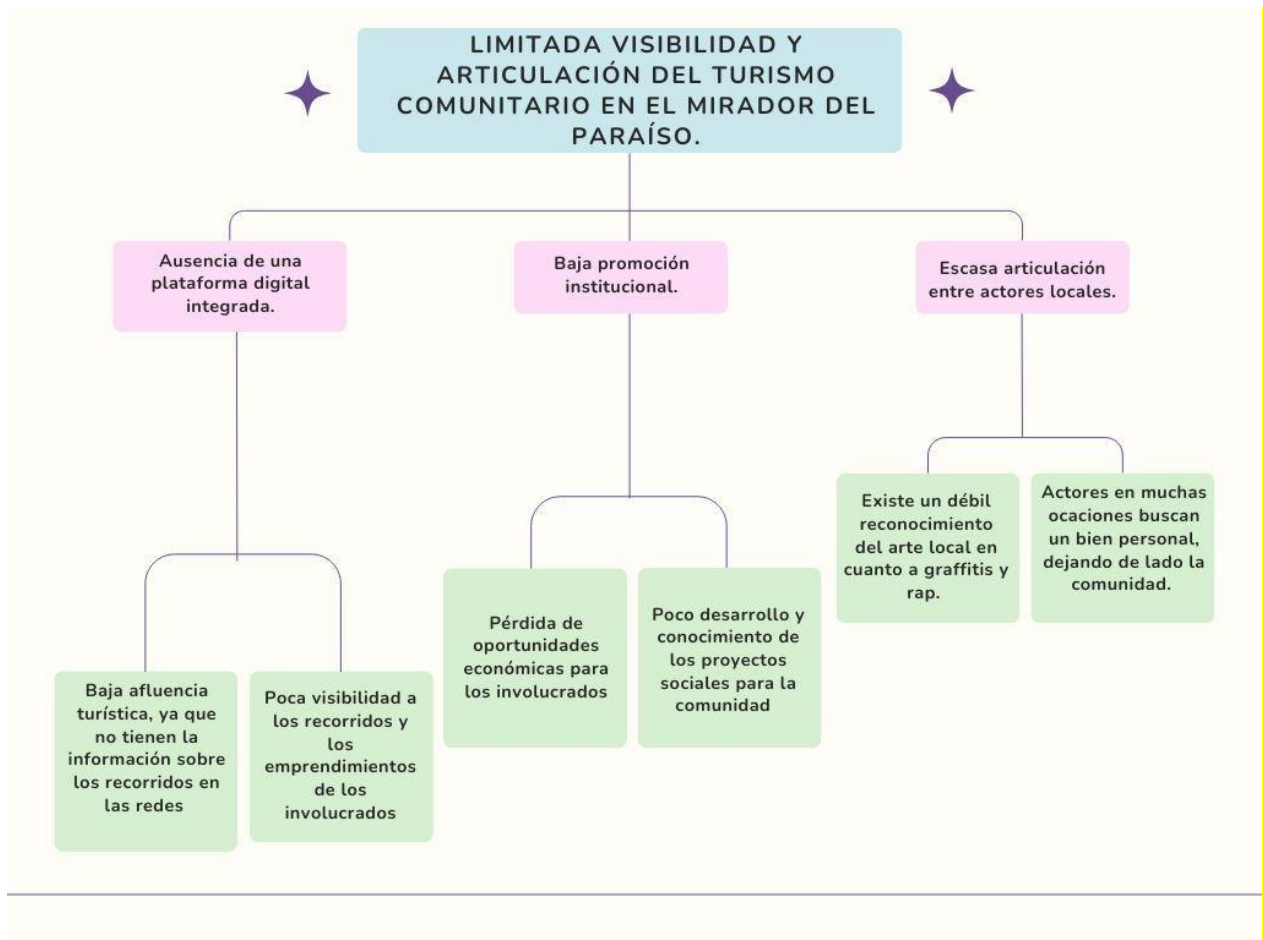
LIMITADA VISIBILIDAD Y ARTICULACIÓN DEL TURISMO COMUNITARIO EN EL MIRADOR DEL PARAÍSO.

Ausencia de una plataforma digital integrada.

Baja afluencia turística, ya que no tienen la información sobre los recorridos en las redes

Poca visibilidad a los recorridos y los emprendimientos de los involucrados

Baja promoción institucional.

Pérdida de oportunidades económicas para los involucrados

Poco desarrollo y conocimiento de los proyectos sociales para la comunidad

Escasa articulación entre actores locales.

Existe un débil reconocimiento del arte local en cuanto a graffitis y rap.

Actores en muchas ocaciones buscan un bien personal, dejando de lado la comunidad.